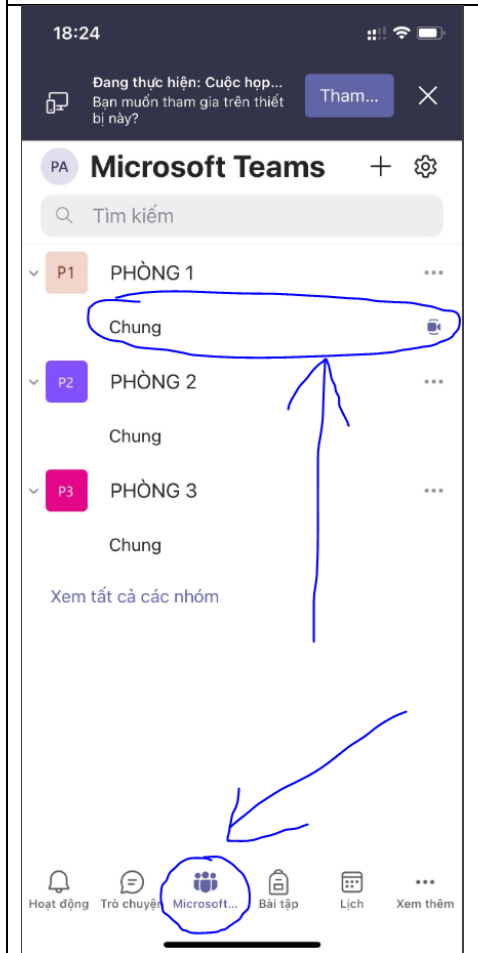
18:24

Đang thực hiện: Cuộc họp...
Bạn muốn tham gia trên thiết bị này?

Tham...

PA Microsoft Teams

Tìm kiếm

P1 PHÒNG 1
Chung

P2 PHÒNG 2
Chung

P3 PHÒNG 3
Chung

Xem tất cả các nhóm

Hoạt động | Trò chuyện | Microsoft... | Bài tập | Lịch | Xem thêm